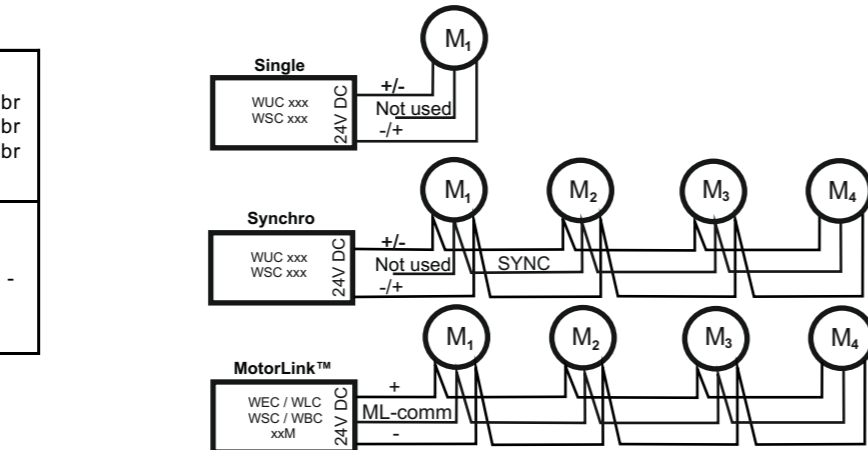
br
br
br

-

Single
WUC xxx
WSC xxx
24V DC
+/-
Not used
-/+
$M_1$

Synchro
WUC xxx
WSC xxx
24V DC
+/-
Not used
-/+
SYNC
$M_1$
$M_2$
$M_3$
$M_4$

MotorLink™
WEC / WLC
WSC / WBC
xxM
24V DC
+
ML-comm
-
$M_1$
$M_2$
$M_3$
$M_4$